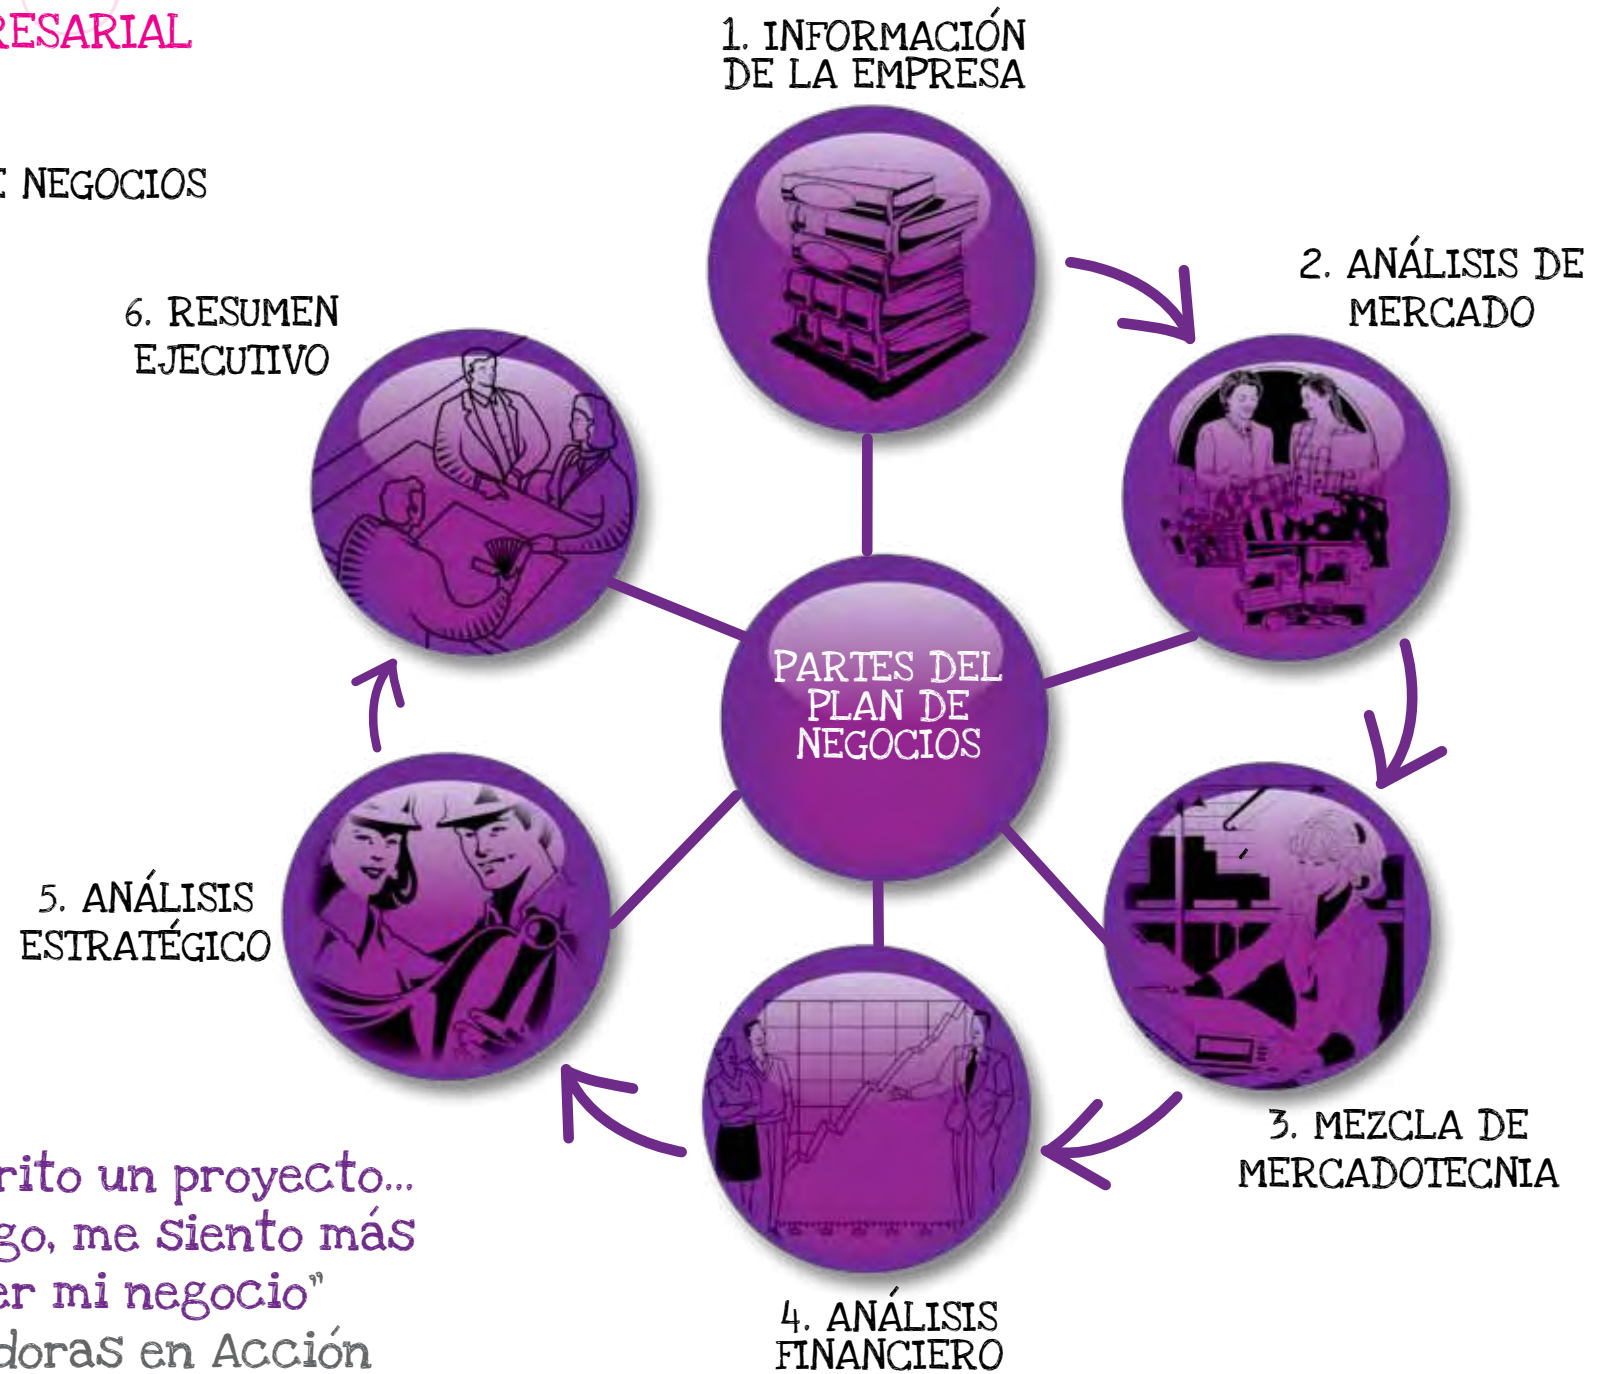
RESARIAL

E NEGOCIOS

1. INFORMACIÓN DE LA EMPRESA

2. ANÁLISIS DE MERCADO

6. RESUMEN EJECUTIVO

PARTES DEL PLAN DE NEGOCIOS

5. ANÁLISIS ESTRATÉGICO

3. MEZCLA DE MERCADOTECNIA

4. ANÁLISIS FINANCIERO

rito un proyecto...
go, me siento más
er mi negocio"
doras en Acción